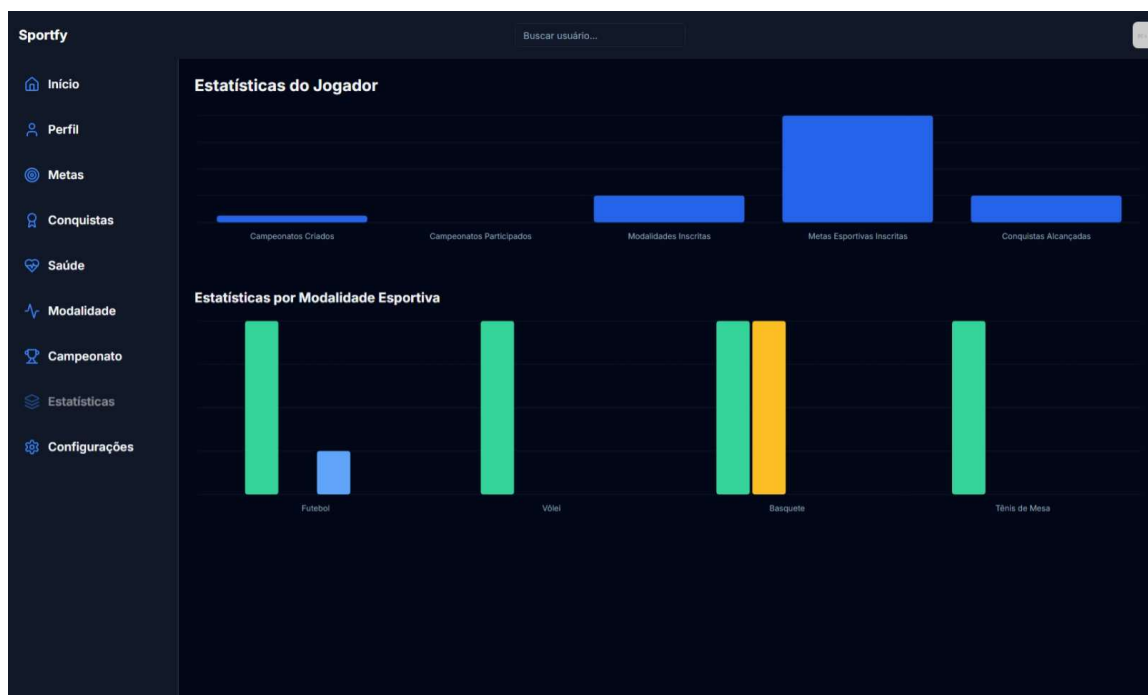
Sportfy

Buscar usuário...

Início
Perfil
Metas
Conquistas
Saúde
Modalidade
Campeonato
Estatísticas
Configurações

Estatísticas do Jogador

Campeonatos Criados
Campeonatos Participados
Modalidades Inscritas
Metas Esportivas Inscritas
Conquistas Alcançadas

Estatísticas por Modalidade Esportiva

Futebol
Vôlei
Basquete
Tênis de Mesa